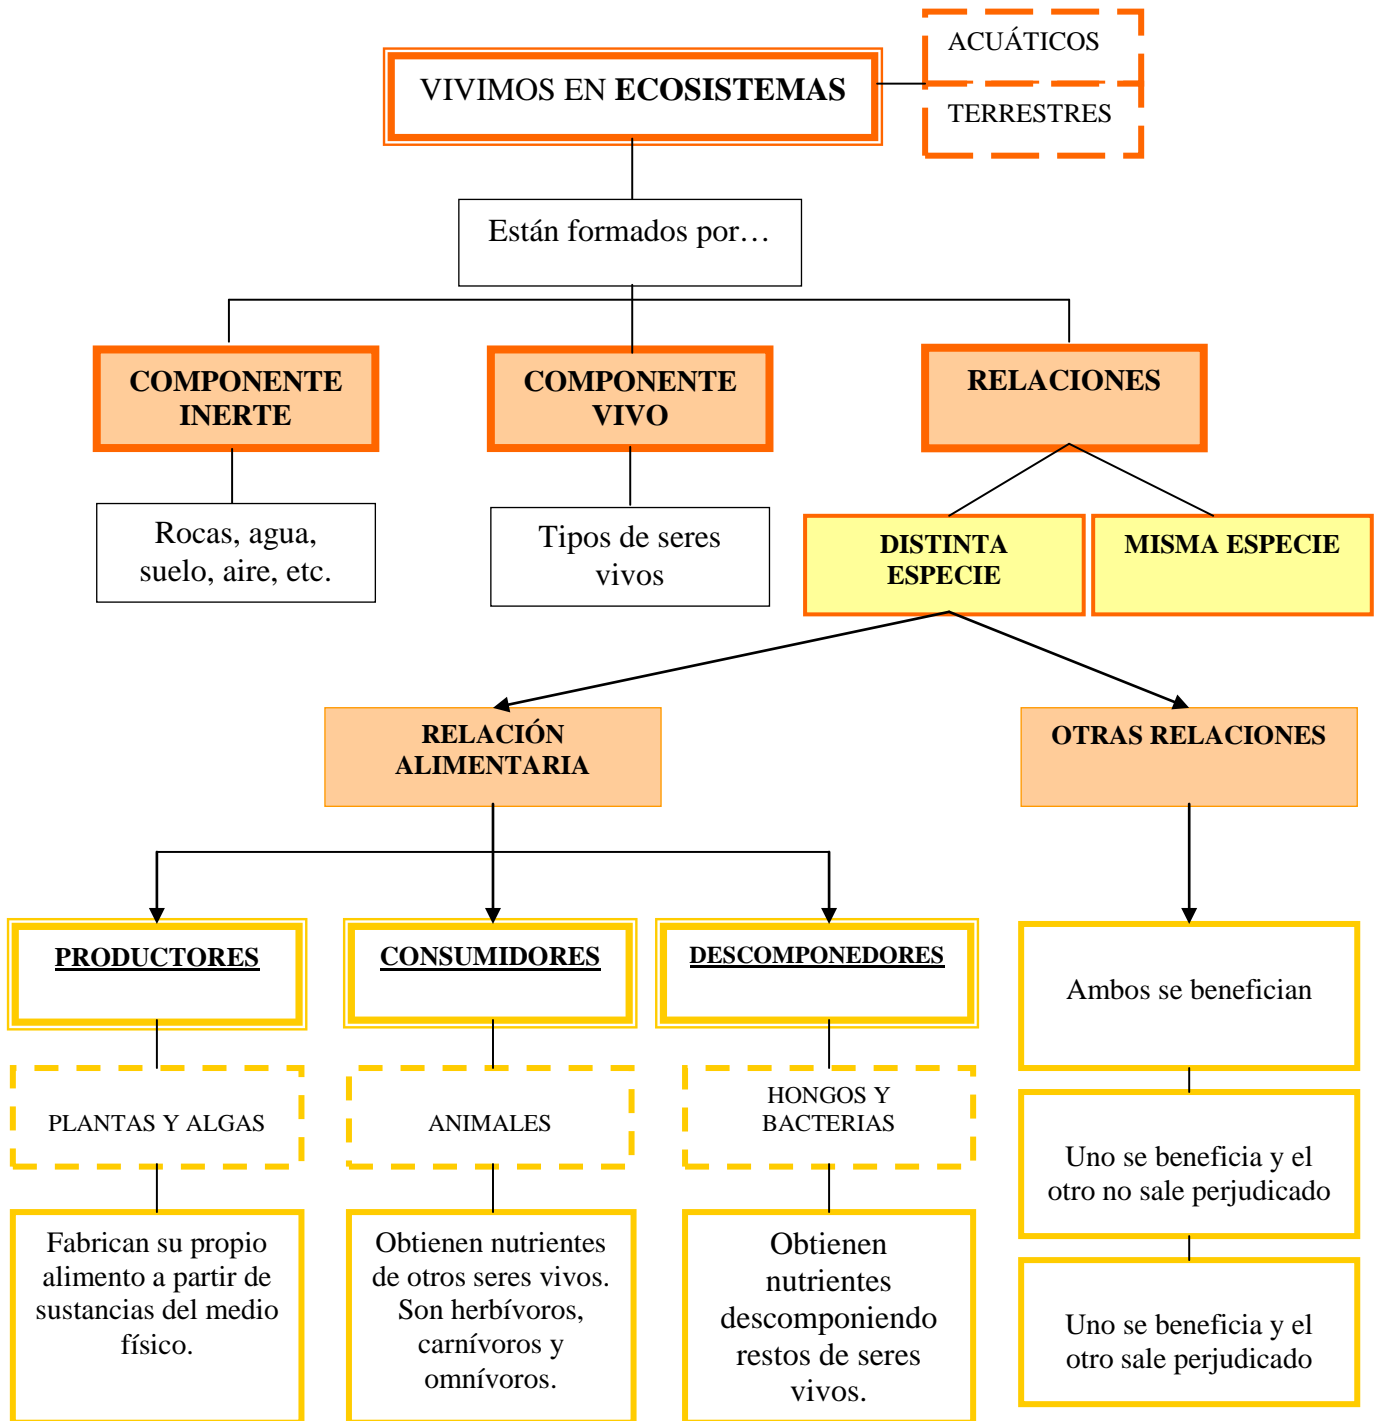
VIVIMOS EN **ECOSISTEMAS**

ACUÁTICOS

TERRESTRES

Están formados por…

COMPONENTE INERTE

COMPONENTE VIVO

RELACIONES

Rocas, agua, suelo, aire, etc.

Tipos de seres vivos

DISTINTA ESPECIE

MISMA ESPECIE

RELACIÓN ALIMENTARIA

OTRAS RELACIONES

PRODUCTORES

CONSUMIDORES

DESCOMPONEDORES

Ambos se benefician

PLANTAS Y ALGAS

ANIMALES

HONGOS Y BACTERIAS

Uno se beneficia y el otro no sale perjudicado

Fabrican su propio alimento a partir de sustancias del medio físico.

Obtienen nutrientes de otros seres vivos. Son herbívoros, carnívoros y omnívoros.

Obtienen nutrientes descomponiendo restos de seres vivos.

Uno se beneficia y el otro sale perjudicado